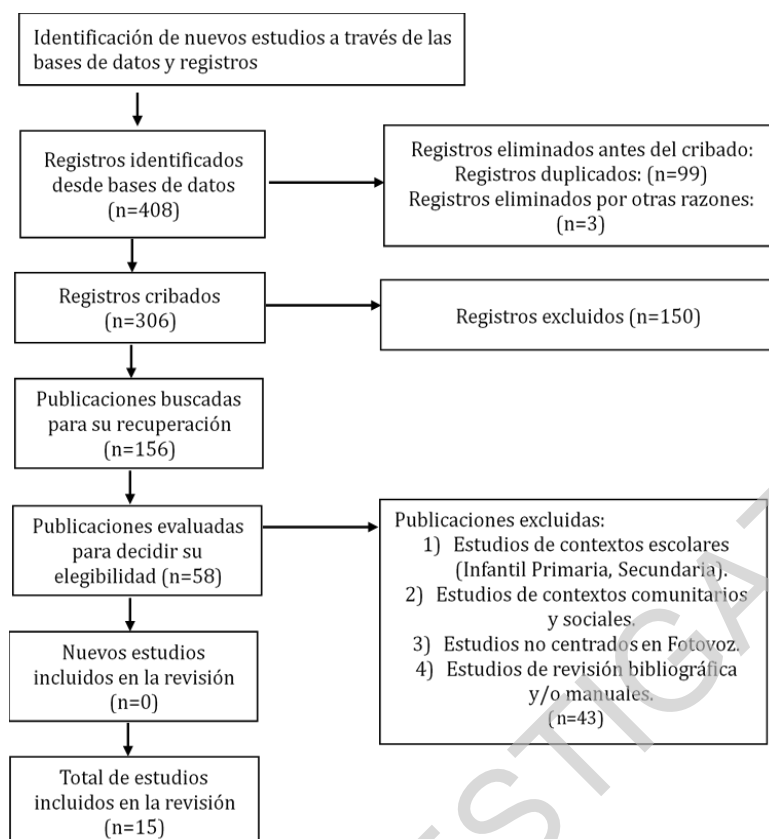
Identificación de nuevos estudios a través de las bases de datos y registros

Registros identificados desde bases de datos (n=408)

Registros eliminados antes del cribado: Registros duplicados: (n=99) Registros eliminados por otras razones: (n=3)

Registros cribados (n=306)

Registros excluidos (n=150)

Publicaciones buscadas para su recuperación (n=156)

Publicaciones evaluadas para decidir su elegibilidad (n=58)

Publicaciones excluidas:
1) Estudios de contextos escolares (Infantil Primaria, Secundaria).
2) Estudios de contextos comunitarios y sociales.
3) Estudios no centrados en Fotovoz.
4) Estudios de revisión bibliográfica y/o manuales.
(n=43)

Nuevos estudios incluidos en la revisión (n=0)

Total de estudios incluidos en la revisión (n=15)

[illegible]STIGA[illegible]